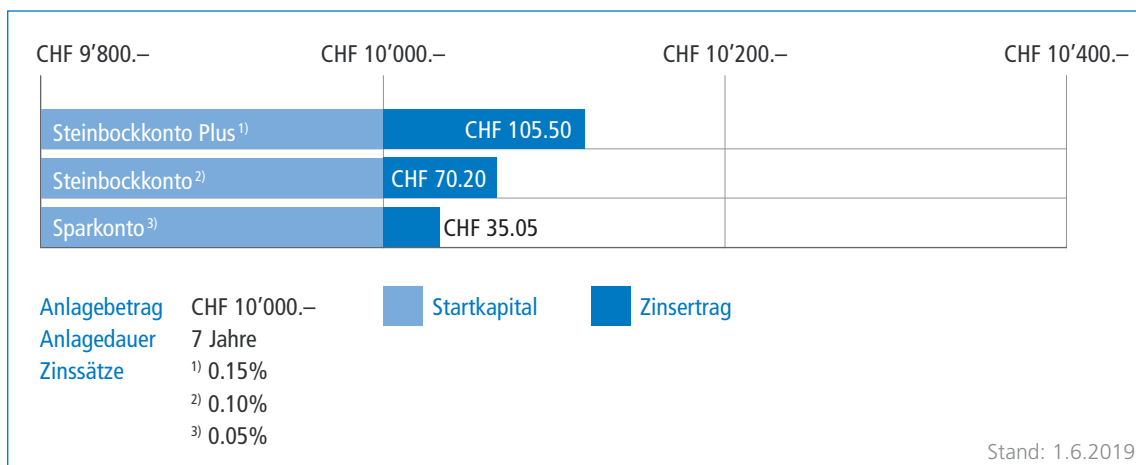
CHF 9’800.– CHF 10’000.– CHF 10’200.– CHF 10’400.–

Steinbockkonto Plus $^{1)}$ CHF 105.50

Steinbockkonto $^{2)}$ CHF 70.20

Sparkonto $^{3)}$ CHF 35.05

Anlagebetrag CHF 10’000.–
Anlagedauer 7 Jahre
Zinssätze $^{1)}$ 0.15%
$^{2)}$ 0.10%
$^{3)}$ 0.05%

Startkapital

Zinsertrag

Stand: 1.6.2019